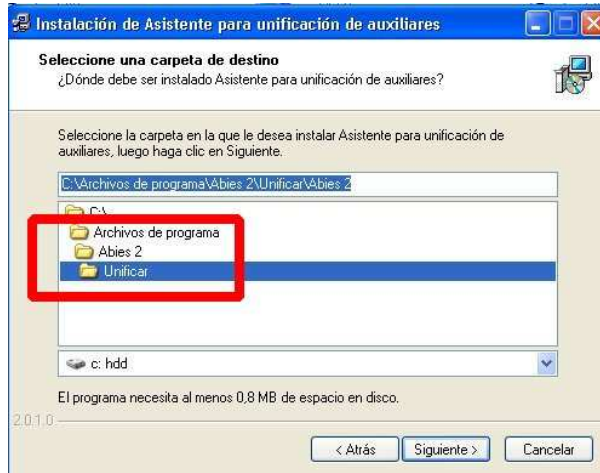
Instalación de Asistente para unificación de auxiliares

Seleccione una carpeta de destino
¿Dónde debe ser instalado Asistente para unificación de auxiliares?

Seleccione la carpeta en la que le desea instalar Asistente para unificación de auxiliares, luego haga clic en Siguiente.

C:\Archivos de programa\Abies 2\Unificar\Abies 2

C:\
Archivos de programa
Abies 2
Unificar

c: hdd

El programa necesita al menos 0,8 MB de espacio en disco.

2.0.1.0

< Atrás
Siguiente >
Cancelar